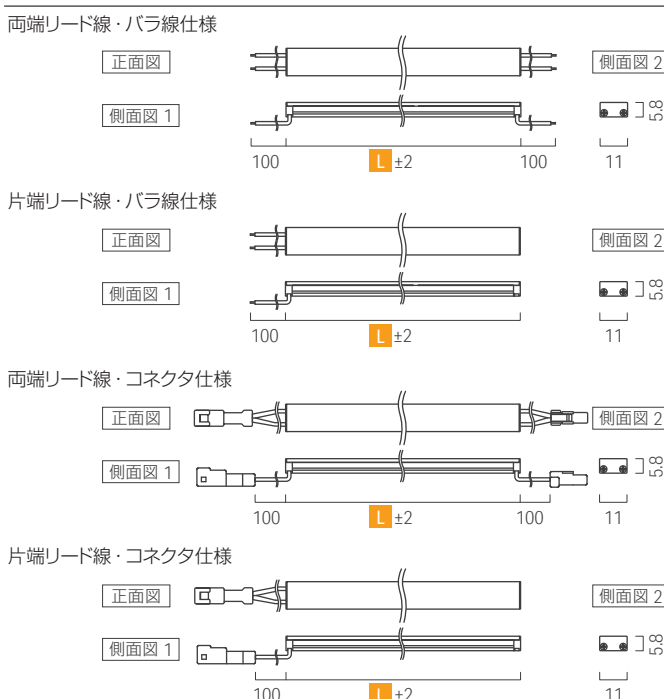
両端リード線・バラ線仕様

正面図

側面図 2

側面図 1

5.8

100 L ±2 100 11

片端リード線・バラ線仕様

正面図

側面図 2

側面図 1

5.8

100 L ±2 11

両端リード線・コネクタ仕様

正面図

側面図 2

側面図 1

5.8

100 L ±2 100 11

片端リード線・コネクタ仕様

正面図

側面図 2

側面図 1

5.8

100 L ±2 11